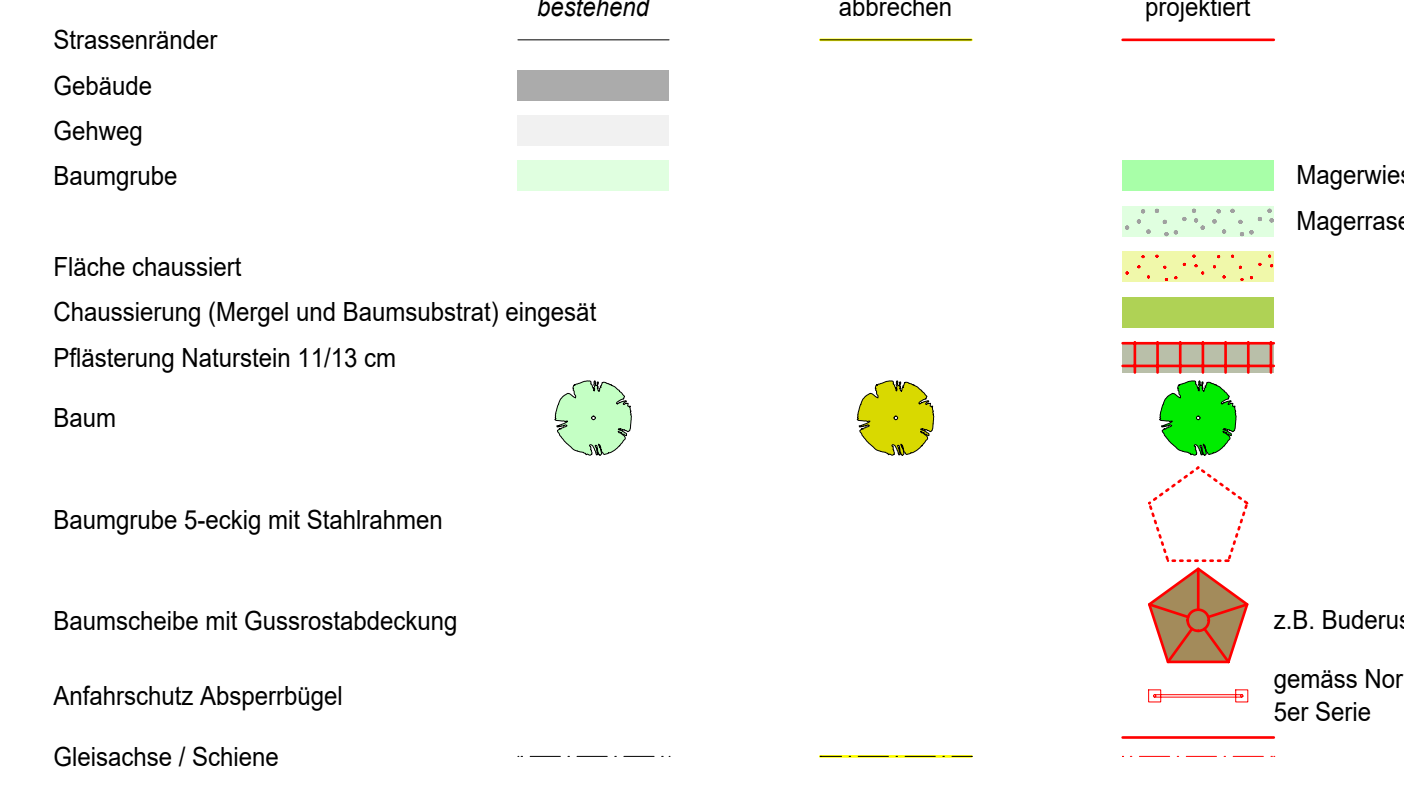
| | bestehend | abbrechen | projektiert | |
|---|---|---|---|---|
| Strassenränder | | | | |
| Gebäude | | | | |
| Gehweg | | | | |
| Baumgrube | | | | Magerwies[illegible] |
| | | | | Magerrase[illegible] |
| Fläche chaussiert | | | | |
| Chaussierung (Mergel und Baumsubstrat) eingesät | | | | |
| Pflästerung Naturstein 11/13 cm | | | | |
| Baum | | | | |
| Baumgrube 5-eckig mit Stahlrahmen | | | | |
| Baumscheibe mit Gussrostabdeckung | | | | z.B. Buderus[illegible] |
| Anfahrschutz Absperrbügel | | | | gemäss Nor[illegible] 5er Serie |
| Gleisachse / Schiene | | | | |